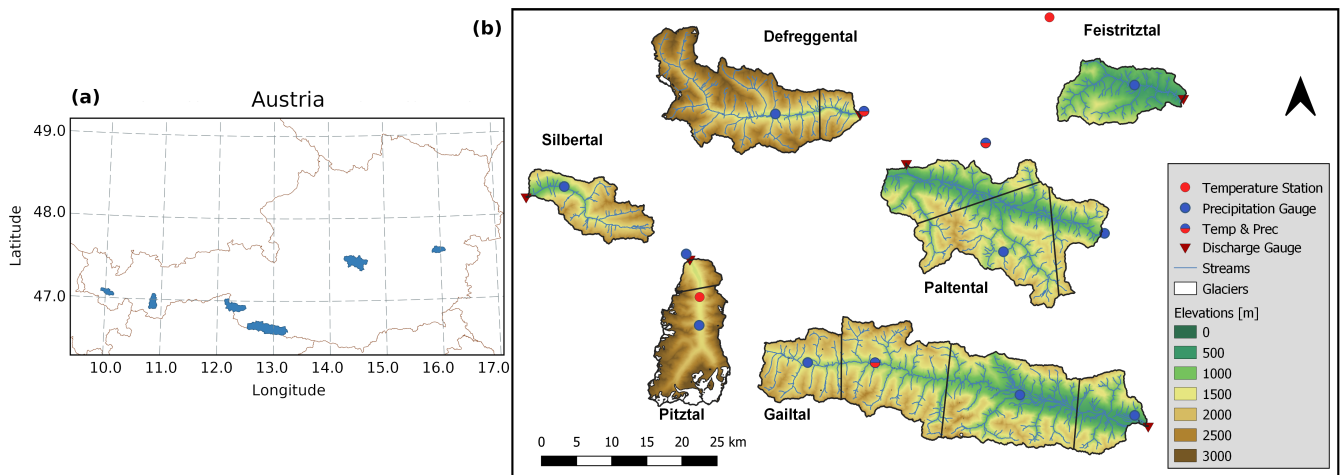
(a)

Austria

49.0

48.0

47.0

Latitude

10.0 11.0 12.0 13.0 14.0 15.0 16.0 17.0

Longitude

(b)

Defreggental

Feistritztal

Silbertal

Paltental

Pitztal

Gailtal

0 5 10 15 20 25 km

Temperature Station
Precipitation Gauge
Temp & Prec
Discharge Gauge
Streams
Glaciers

Elevations [m]
0
500
1000
1500
2000
2500
3000